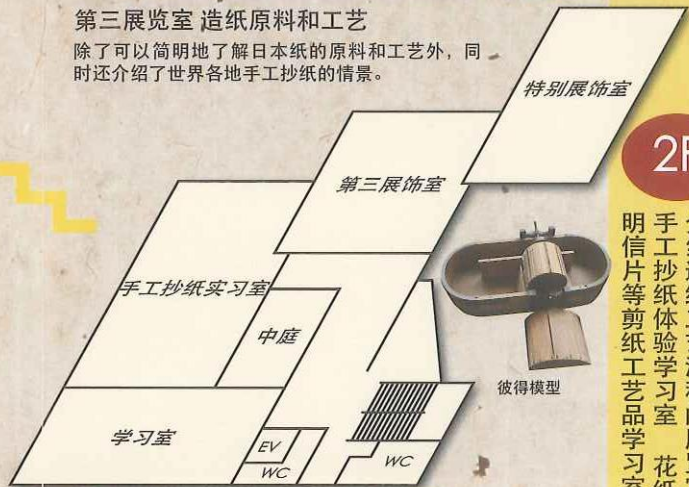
第三展览室 造纸原料和工艺

除了可以简明地了解日本纸的原料和工艺外，同时还介绍了世界各地手工抄纸的情景。

特别展饰室

第三展饰室

手工抄纸实习室

中庭

学习室

EV

WC

WC

彼得模型

2F

手工抄纸体验学习室 花

明信片等剪纸工艺品学习室

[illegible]